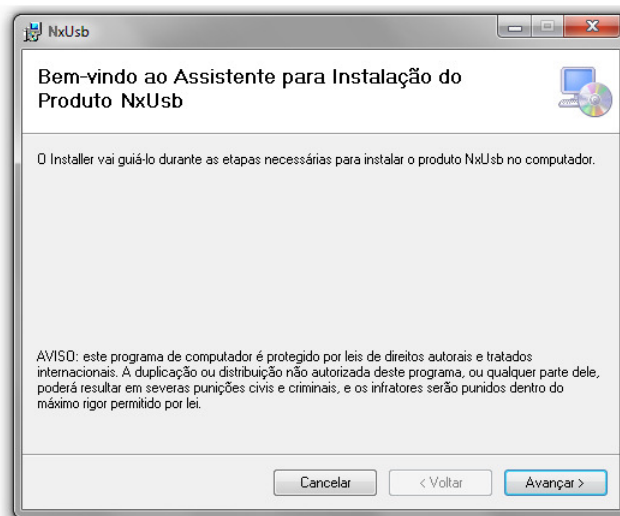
NxUsb

Bem-vindo ao Assistente para Instalação do Produto NxUsb

O Installer vai guiá-lo durante as etapas necessárias para instalar o produto NxUsb no computador.

AVISO: este programa de computador é protegido por leis de direitos autorais e tratados internacionais. A duplicação ou distribuição não autorizada deste programa, ou qualquer parte dele, poderá resultar em severas punições civis e criminais, e os infratores serão punidos dentro do máximo rigor permitido por lei.

Cancelar

< Voltar

Avançar >